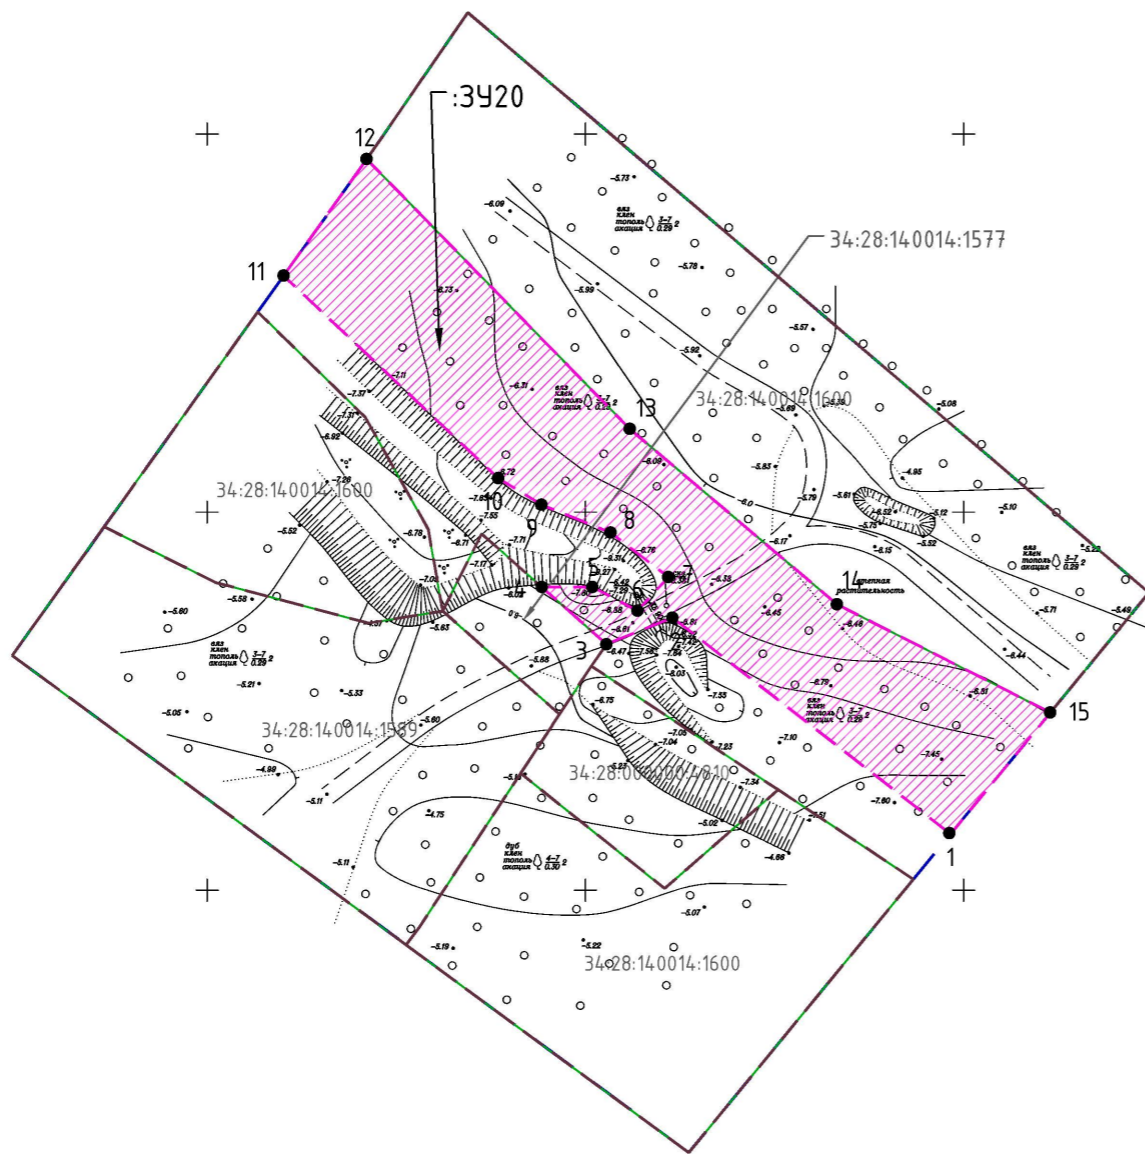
:ЗУ20

12

11

34:28:140014:1577

-5.73
-6.09
вяз клен тополь акация $\frac{3-7}{0.29}$ 2
-5.78
-5.99
-6.73
-5.57
-5.92
-6.71
вяз клен тополь акация $\frac{3-7}{0.22}$ 2
34:28:140014:1600
-5.08
13
-5.69
-7.11
-7.37
-7.31
-6.92
-6.09
-5.83
-4.95
-6.72
-7.29
34:28:140014:1600
-7.85
10
-7.55
9
8
-5.79
-5.61
-6.52
-5.12
-5.10
-5.75
-5.52
-6.0
-6.17
-6.15
-5.52
-6.78
-6.71
-7.71
-6.76
вяз клен тополь акация $\frac{3-7}{0.29}$ 2
-5.22
-7.17
-7.04
-6.05
-6.27
-6.42
-7.60
-6.58
7
-5.35
14
древесная растительность
-5.58
-5.60
вяз клен тополь акация $\frac{3-7}{0.29}$ 2
-6.45
-5.71
-5.49
-6.07
-5.83
-6.61
-7.56
-6.81
-6.48
-6.44
3
-6.47
-7.58
-7.54
-8.03
-7.55
-5.88
-5.21
-5.33
-6.51
-6.79
вяз клен тополь акация $\frac{3-7}{0.22}$ 2
15
-5.05
34:28:140014:1589
-5.60
-6.75
-7.05
-7.04
-7.23
-7.10
-7.45
-4.99
34:28:000000:4810
-5.11
-5.11
-7.34
-4.75
-5.02
-7.60
1
-7.51
дуб клен тополь акация $\frac{4-7}{0.30}$ 2
-4.86
-5.11
-5.07
-5.19
-5.22
34:28:140014:1600